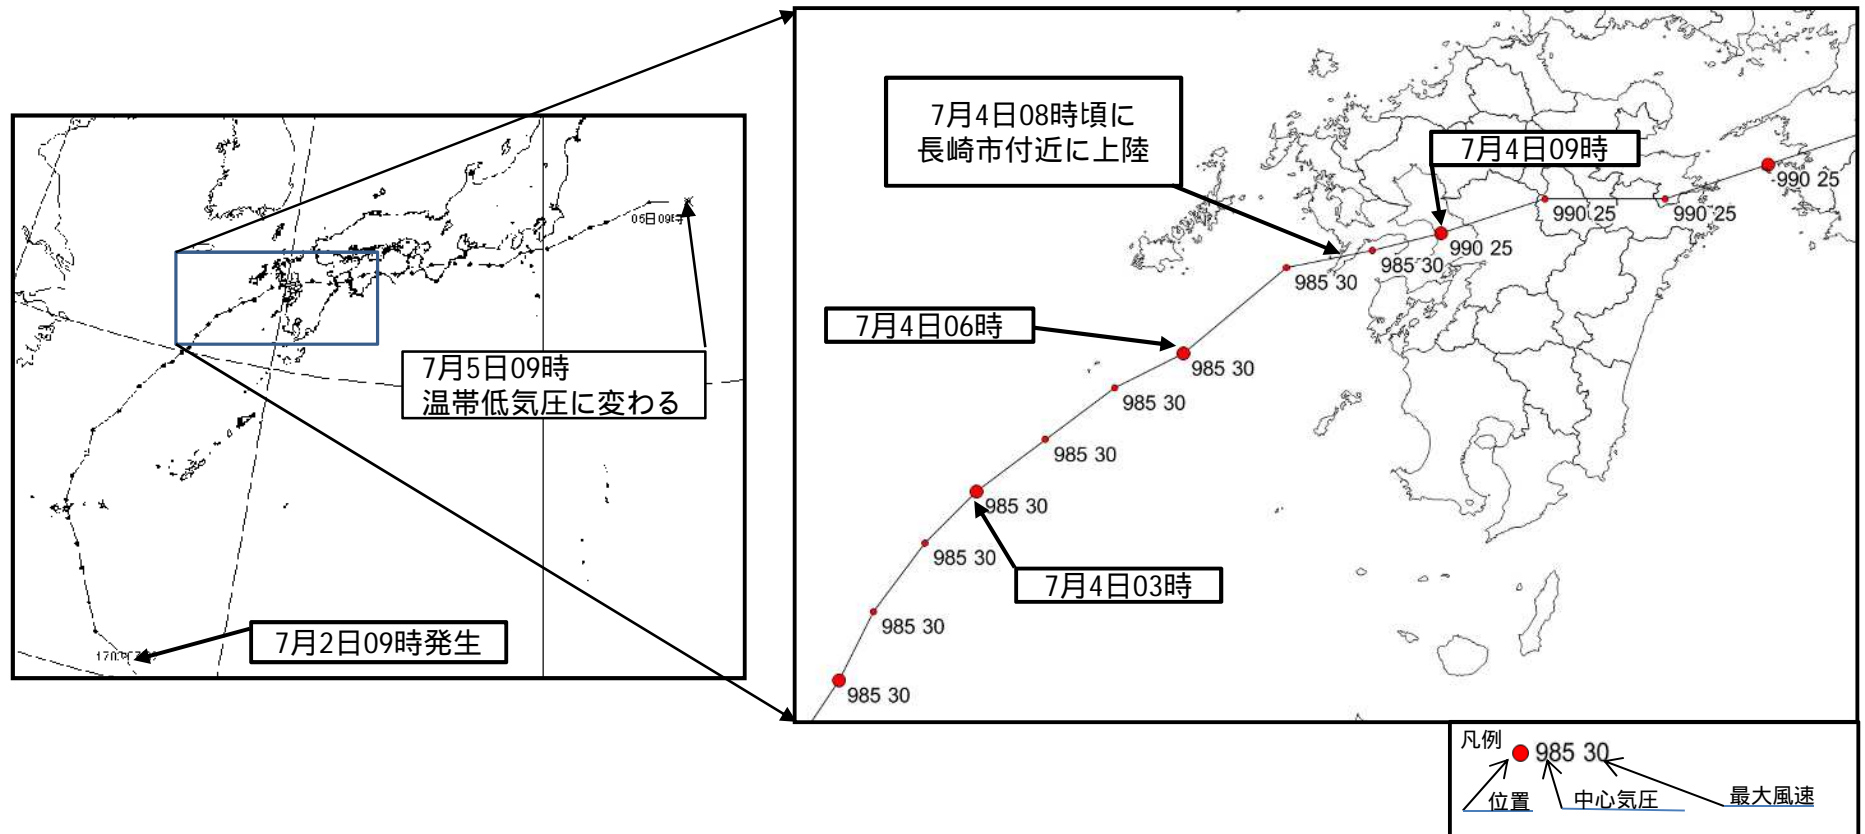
05日09時

7月5日09時
温帯低気圧に変わる

170.0E

7月2日09時発生

7月4日08時頃に
長崎市付近に上陸

7月4日09時

990 25

990 25

990 25

990 25

985 30

985 30

7月4日06時

985 30

985 30

985 30

985 30

7月4日03時

985 30

985 30

985 30

凡例

985 30

位置

中心気圧

最大風速